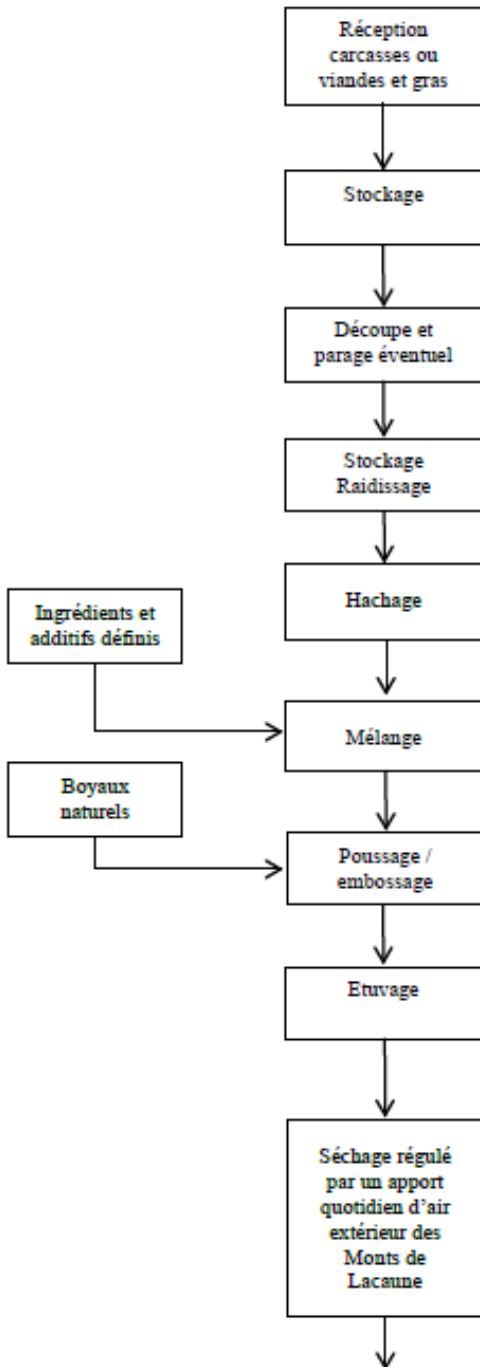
Réception carcasses ou viandes et gras

Stockage

Découpe et parage éventuel

Stockage Raidissage

Hachage

Ingrédients et additifs définis

Mélange

Boyaux naturels

Poussage / embossage

Etuvage

Séchage régulé par un apport quotidien d'air extérieur des Monts de Lacaune